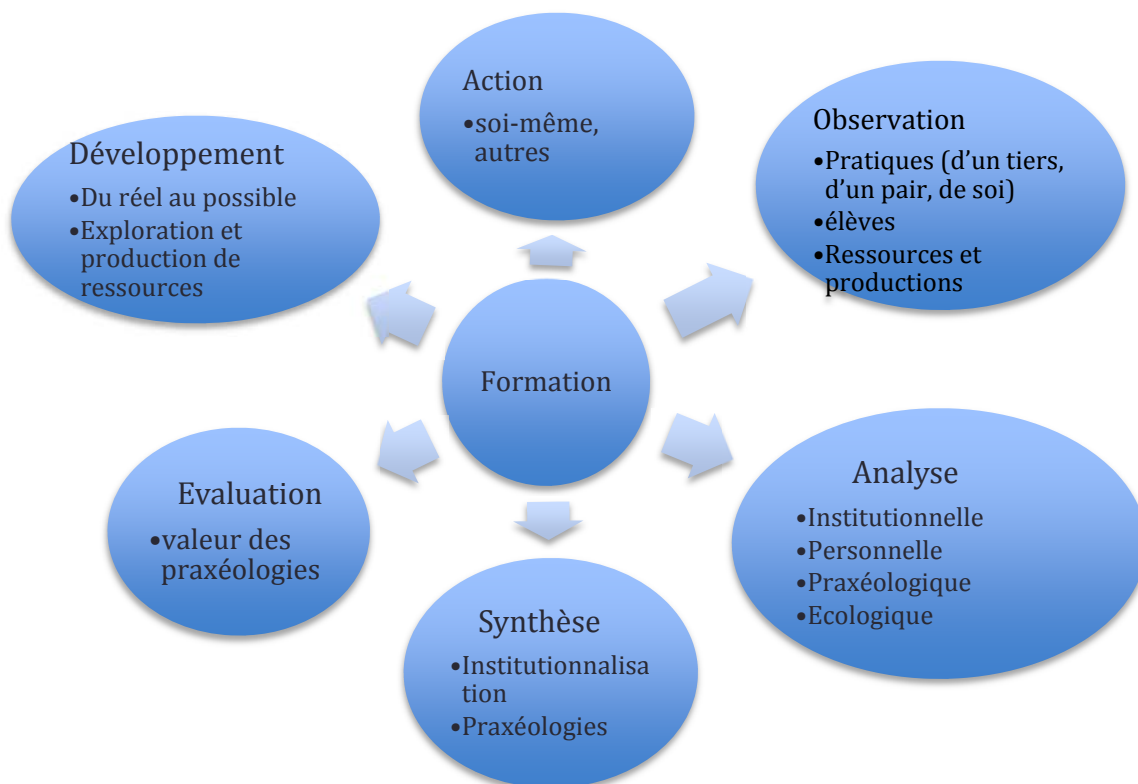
Action
•soi-même, autres

Observation
•Pratiques (d'un tiers, d'un pair, de soi)
•élèves
•Ressources et productions

Développement
•Du réel au possible
•Exploration et production de ressources

Formation

Evaluation
•valeur des praxéologies

Analyse
•Institutionnelle
•Personnelle
•Praxéologique
•Ecologique

Synthèse
•Institutionnalisation
•Praxéologies